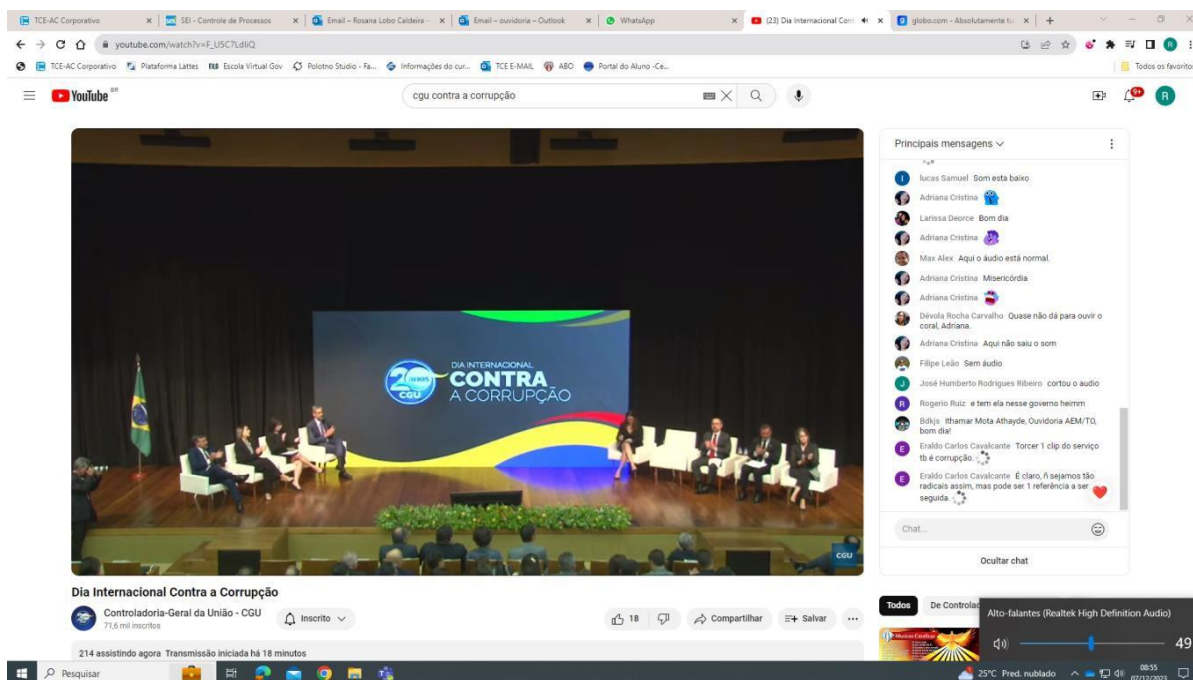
TCE-AC Corporativo | SEI - Controle de Processos | Email – Rosana Lobo Caldeira | Email – ouvidoria – Outlook | WhatsApp | (23) Dia Internacional Cont | globo.com - Absolutamente tu

youtube.com/watch?v=F_U5C7LdliQ

TCE-AC Corporativo | Plataforma Lattes | Escola Virtual Gov | Polotno Studio - Fa... | Informações do cur... | TCE E-MAIL | ABO | Portal do Aluno -Ce... | Todos os favoritos

YouTube BR

cgu contra a corrupção

9+

R

DIA INTERNACIONAL
CONTRA
A CORRUPÇÃO

20 ANOS CGU

CGU

Principais mensagens

lucas Samuel Som esta baixo
Adriana Cristina
Larissa Deorce Bom dia
Adriana Cristina
Max Alex Aqui o áudio está normal.
Adriana Cristina Misericórdia
Adriana Cristina
Dévola Rocha Carvalho Quase não dá para ouvir o coral, Adriana.
Adriana Cristina Aqui não saiu o som
Filipe Leão Sem áudio
José Humberto Rodrigues Ribeiro cortou o audio
Rogerio Ruiz e tem ela nesse governo heimm
Bdkjs Ithamar Mota Athayde, Ouvidoria AEM/TO, bom dia!
Eraldo Carlos Cavalcante Torcer 1 clip do serviço tb é corrupção.
Eraldo Carlos Cavalcante É claro, ñ sejamos tão radicais assim, mas pode ser 1 referência a ser seguida.

Chat...

Ocultar chat

Dia Internacional Contra a Corrupção

Controladoria-Geral da União - CGU
71,6 mil inscritos

Inscrito

18

Compartilhar

Salvar

214 assistindo agora Transmissão iniciada há 18 minutos

Todos

De Controlad

Alto-falantes (Realtek High Definition Audio)

49

Pesquisar

25°C Pred. nublado

08:55
07/12/2023